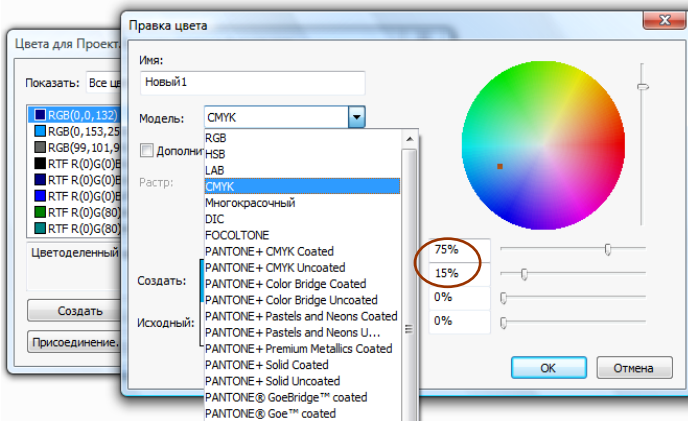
Цвета для Проект

Показать: Все цв

RGB(0,0,132)
RGB(0,153,25
RGB(99,101,9
RTF R(0)G(0)B
RTF R(0)G(0)B
RTF R(0)G(0)B
RTF R(0)G(80)
RTF R(0)G(80)

Цветоделенный

Создать

Присоединение...

Правка цвета

Имя:

Новый1

Модель: CMYK

Дополни

Растр:

Создать:

Исходный:

RGB
HSB
LAB
CMYK
Многокрасочный
DIC
FOCOLTONE
PANTONE+ CMYK Coated
PANTONE+ CMYK Uncoated
PANTONE+ Color Bridge Coated
PANTONE+ Color Bridge Uncoated
PANTONE+ Pastels and Neons Coated
PANTONE+ Pastels and Neons U...
PANTONE+ Premium Metallics Coated
PANTONE+ Solid Coated
PANTONE+ Solid Uncoated
PANTONE® GoeBridge™ coated
PANTONE® Goe™ coated

75%
15%
0%
0%

OK

Отмена